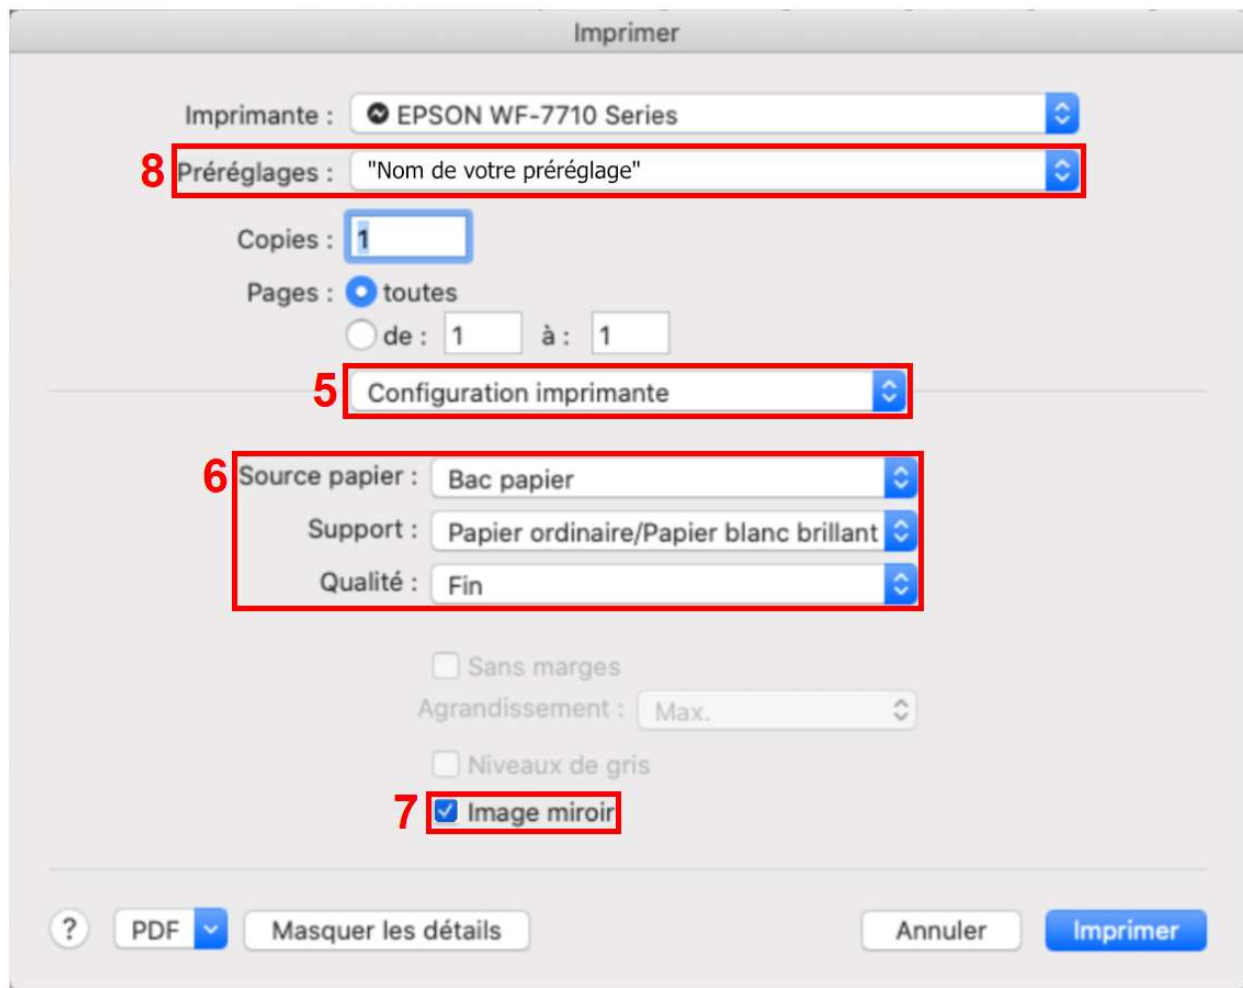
Imprimer

Imprimante : EPSON WF-7710 Series

8 Préréglages : "Nom de votre préréglage"

Copies : 1

Pages : toutes

de : 1 à : 1

5 Configuration imprimante

6 Source papier : Bac papier

Support : Papier ordinaire/Papier blanc brillant

Qualité : Fin

Sans marges

Agrandissement : Max.

Niveaux de gris

7 Image miroir

? PDF Masquer les détails Annuler Imprimer